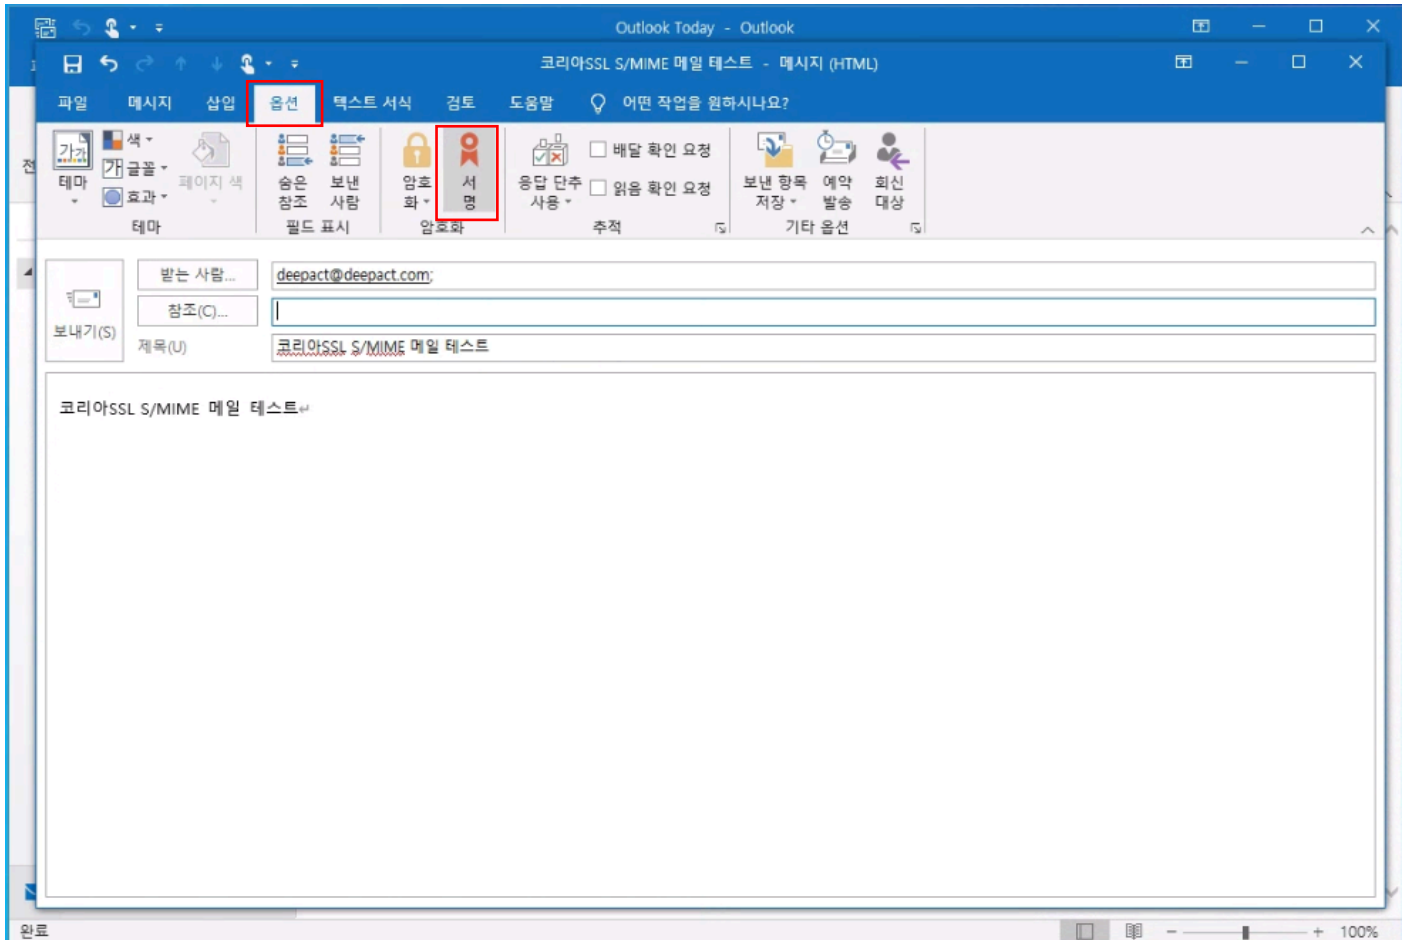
Outlook Today - Outlook

코리아SSL S/MIME 메일 테스트 - 메시지 (HTML)

파일 메시지 삽입 옵션 텍스트 서식 검토 도움말 어떤 작업을 원하시나요?

가가 테마 색 글꼴 효과 페이지 색 테마

숨은 참조 보낸 사람 필드 표시

암호화 서명 암호화

응답 단추 사용 배달 확인 요청 읽음 확인 요청 추적

보낸 항목 저장 예약 발송 회신 대상 기타 옵션

보내기(S)

받는 사람... deepact@deepact.com;

참조(C)...

제목(U) 코리아SSL S/MIME 메일 테스트

코리아SSL S/MIME 메일 테스트

완료 100%